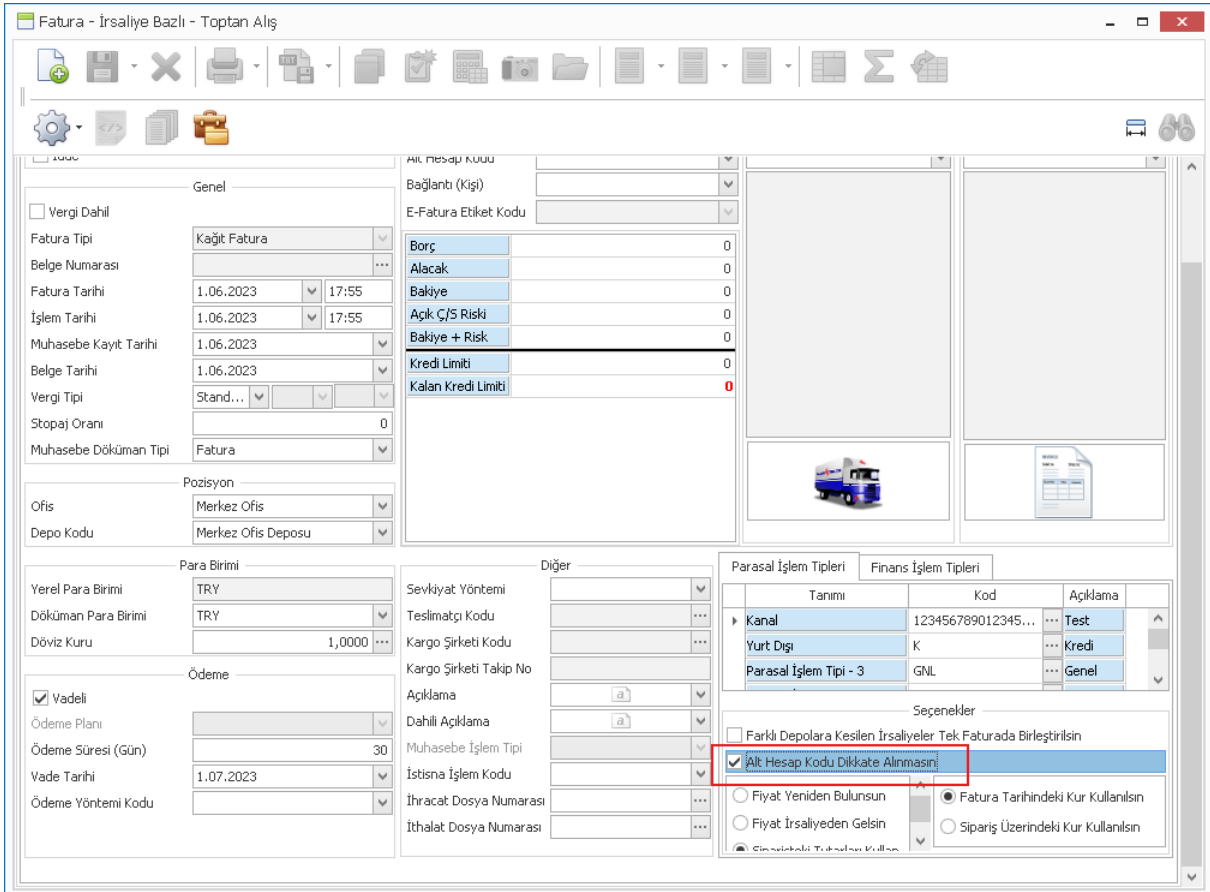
Fatura - İrsaliye Bazlı - Toptan Alış

Genel

Vergi Dahil

Fatura Tipi | Kağıt Fatura
Belge Numarası
Fatura Tarihi | 1.06.2023 | 17:55
İşlem Tarihi | 1.06.2023 | 17:55
Muhasebe Kayıt Tarihi | 1.06.2023
Belge Tarihi | 1.06.2023
Vergi Tipi | Stand...
Stopaj Oranı | 0
Muhasebe Döküman Tipi | Fatura

Pozisyon

Ofis | Merkez Ofis
Depo Kodu | Merkez Ofis Deposu

Para Birimi

Yerel Para Birimi | TRY
Döküman Para Birimi | TRY
Döviz Kuru | 1,0000

Ödeme

Vadeli
Ödeme Planı
Ödeme Süresi (Gün) | 30
Vade Tarihi | 1.07.2023
Ödeme Yöntemi Kodu

Bağlantı (Kişi)
E-Fatura Etiket Kodu

| Borç | 0 |
|---|---|
| Alacak | 0 |
| Bakiye | 0 |
| Açık Ç/S Riski | 0 |
| Bakiye + Risk | 0 |
| Kredi Limiti | 0 |
| Kalan Kredi Limiti | 0 |

Diğer

Sevkiyat Yöntemi
Teslimatçı Kodu
Kargo Şirketi Kodu
Kargo Şirketi Takip No
Açıklama
Dahili Açıklama
Muhasebe İşlem Tipi
İstisna İşlem Kodu
İhracat Dosya Numarası
İthalat Dosya Numarası

Parasal İşlem Tipleri | Finans İşlem Tipleri

| Tanımı | Kod | Açıklama |
|---|---|---|
| Kanal | 123456789012345... | Test |
| Yurt Dışı | K | Kredi |
| Parasal İşlem Tipi - 3 | GNL | Genel |

Seçenekler

Farklı Depolara Kesilen İrsaliyeler Tek Faturada Birleştirilsin
Alt Hesap Kodu Dikkate Alınmasın
Fiyat Yeniden Bulunsun
Fiyat İrsaliyeden Gelsin
Fatura Tarihindeki Kur Kullanılsın
Sipariş Üzerindeki Kur Kullanılsın